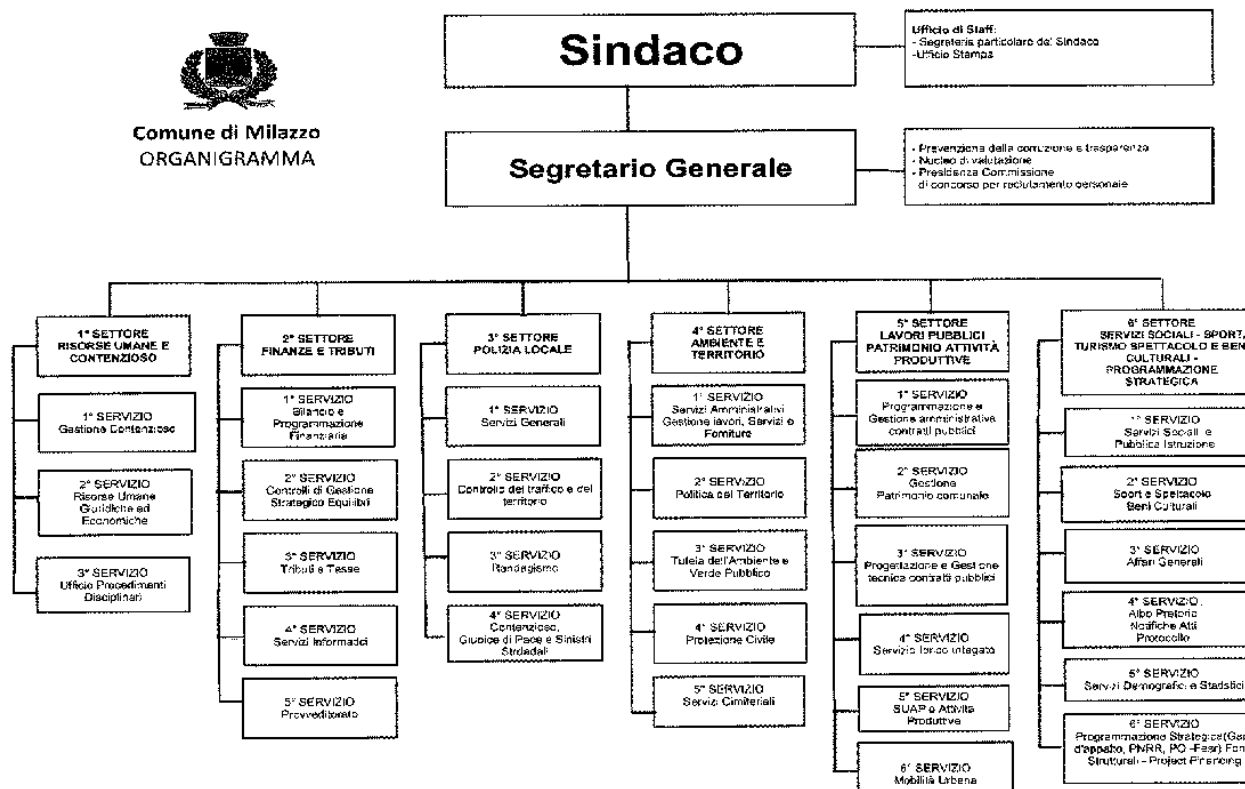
Comune di Milazzo
ORGANIGRAMMA

Sindaco

Ufficio di Staff:
- Segreteria particolare del Sindaco
-Ufficio Stampa

Segretario Generale

- Prevenzione della corruzione e trasparenza
- Nucleo di valutazione
- Presidenza Commissione di concorso per reclutamento personale

1° SETTORE RISORSE UMANE E CONTENZIOSO

1° SERVIZIO Gestione Contenzioso

2° SERVIZIO Risorse Umane Giuridiche ed Economiche

3° SERVIZIO Ufficio Procedimenti Disciplinari

2° SETTORE FINANZE E TRIBUTI

1° SERVIZIO Bilancio e Programmazione Finanziaria

2° SERVIZIO Controlli di Gestione Strategico Equilibri

3° SERVIZIO Tributi e Tasse

4° SERVIZIO Servizi Informatici

5° SERVIZIO Provveditorato

3° SETTORE POLIZIA LOCALE

1° SERVIZIO Servizi Generali

2° SERVIZIO Controllo del traffico e del territorio

3° SERVIZIO Randagismo

4° SERVIZIO Contenzioso, Giudice di Pace e Sinistri Stradali

4° SETTORE AMBIENTE E TERRITORIO

1° SERVIZIO Servizi Amministrativi Gestione lavori, Servizi e Forniture

2° SERVIZIO Politica del Territorio

3° SERVIZIO Tutela dell'Ambiente e Verde Pubblico

4° SERVIZIO Protezione Civile

5° SERVIZIO Servizi Cimiteriali

5° SETTORE LAVORI PUBBLICI PATRIMONIO ATTIVITÀ PRODUTTIVE

1° SERVIZIO Programmazione e Gestione amministrativa contratti pubblici

2° SERVIZIO Gestione Patrimonio comunale

3° SERVIZIO Progettazione e Gestione tecnica contratti pubblici

4° SERVIZIO Servizio idrico integrato

5° SERVIZIO SUAP e Attività Produttive

6° SERVIZIO Mobilità Urbana

6° SETTORE SERVIZI SOCIALI - SPORT, TURISMO SPETTACOLO E BEN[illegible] CULTURALI - PROGRAMMAZIONE STRATEGICA

1° SERVIZIO Servizi Sociali e Pubblica Istruzione

2° SERVIZIO Sport e Spettacolo Beni Culturali

3° SERVIZIO Affari Generali

4° SERVIZIO Albo Pretorio Notifiche Atti Protocollo

5° SERVIZIO Servizi Demografici e Statistici

6° SERVIZIO Programmazione Strategica(Ga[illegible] d'appalto, PNRR, PO -Fesr) Fon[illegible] Strutturali - Project Financing